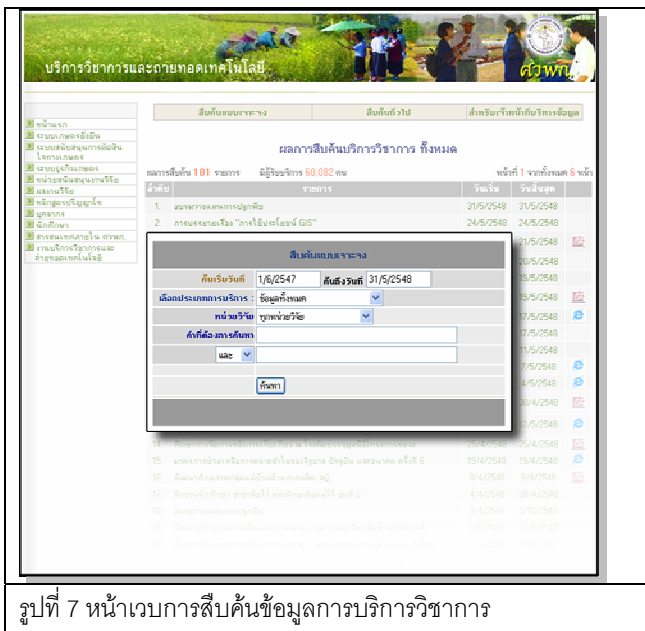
บริการวิชาการและถ่ายทอดเทคโนโลยี

สวพก.

สืบค้นแบบเจาะจง | สืบค้นทั่วไป | สำหรับเจ้าหน้าที่บริหารข้อมูล

หน้าแรก
ระบบเกษตรอัจฉริยะ
ระบบสนับสนุนการตัดสินใจการเกษตร
ระบบภูมิศาสตร์
หน่วยสนับสนุนงานวิจัย
ผลงานวิจัย
หลักสูตรปริญญาโท
บุคลากร
นักศึกษา
ศูนย์ทดสอบงานใน กรมฯ
งานบริการวิชาการและถ่ายทอดเทคโนโลยี

ผลการสืบค้นบริการวิชาการ ทั้งหมด

ผลการสืบค้น 101 รายการ มีผู้รับบริการ 60,082 คน หน้าที่ 1 จากทั้งหมด 6 หน้า

| ลำดับ | รายการ | วันเริ่ม | วันสิ้นสุด |
|---|---|---|---|
| 1. | อบรมการเพาะการปลูกพืช | 31/5/2548 | 31/5/2548 |
| 2. | การบรรยายเรื่อง "การใช้ประโยชน์ GIS" | 24/5/2548 | 24/5/2548 |
| 15. | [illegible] | 19/4/2548 | 19/4/2548 |
| 16. | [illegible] | 8/4/2548 | 8/4/2548 |
| 17. | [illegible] | 4/4/2548 | 26/4/2548 |

สืบค้นแบบเจาะจง

ตั้งแต่วันที่ 1/6/2547 ถึงสิ้นวันที่ 31/5/2548

เลือกประเภทการบริการ : ข้อมูลทั้งหมด

หน่วยวิจัย ทุกหน่วยวิจัย

คำที่ต้องการค้นหา

และ

ค้นหา

รูปที่ 7 หน้าเวบการสืบค้นข้อมูลการบริการวิชาการ